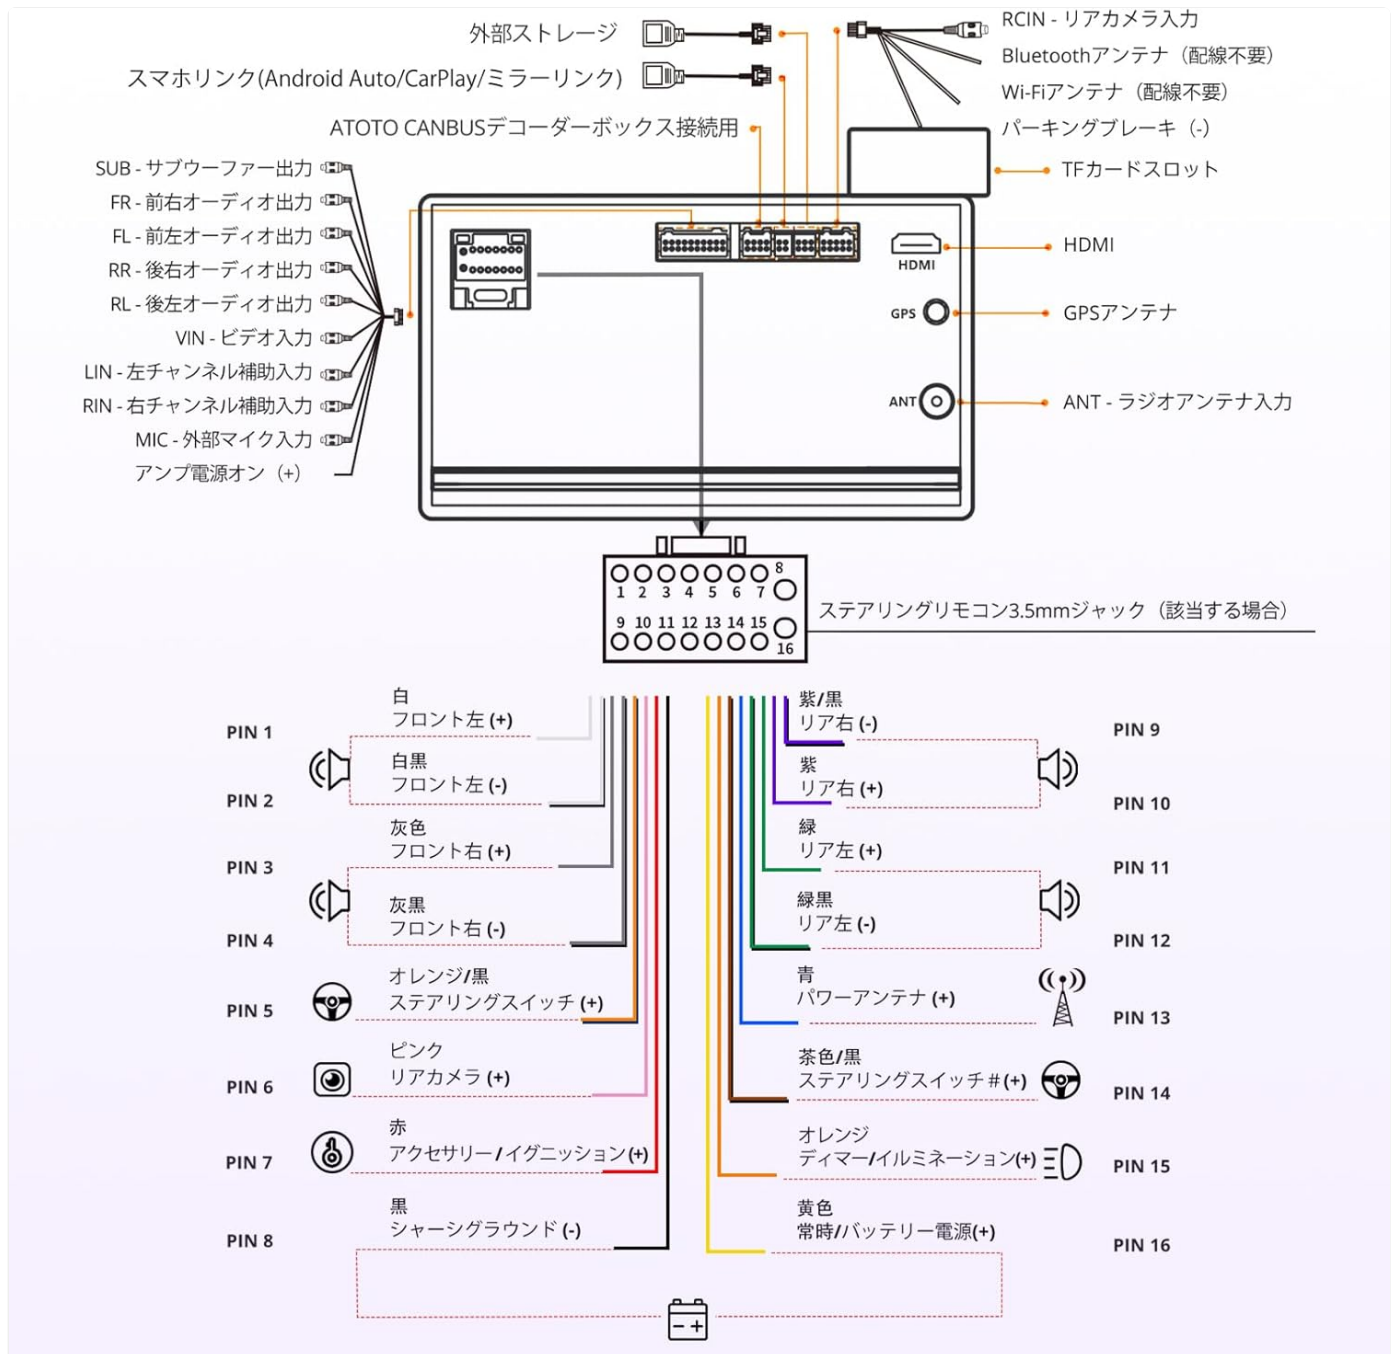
外部ストレージ

スマホリンク(Android Auto/CarPlay/ミラーリンク)

ATOTO CANBUSデコーダーボックス接続用

RCIN - リアカメラ入力
Bluetoothアンテナ（配線不要）
Wi-Fiアンテナ（配線不要）
パーキングブレーキ（-）

TFカードスロット

SUB - サブウーファー出力
FR - 前右オーディオ出力
FL - 前左オーディオ出力
RR - 後右オーディオ出力
RL - 後左オーディオ出力
VIN - ビデオ入力
LIN - 左チャンネル補助入力
RIN - 右チャンネル補助入力
MIC - 外部マイク入力
アンプ電源オン（+）

HDMI

HDMI

GPS

GPSアンテナ

ANT

ANT - ラジオアンテナ入力

8
1 2 3 4 5 6 7
9 10 11 12 13 14 15
16

ステアリングリモコン3.5mmジャック（該当する場合）

PIN 1
白
フロント左 (+)

PIN 2
白黒
フロント左 (-)

PIN 3
灰色
フロント右 (+)

PIN 4
灰黒
フロント右 (-)

PIN 5
オレンジ/黒
ステアリングスイッチ (+)

PIN 6
ピンク
リアカメラ (+)

PIN 7
赤
アクセサリー/イグニッション(+)

PIN 8
黒
シャーシグラウンド (-)

PIN 9
紫/黒
リア右 (-)

PIN 10
紫
リア右 (+)

PIN 11
緑
リア左 (+)

PIN 12
緑黒
リア左 (-)

PIN 13
青
パワーアンテナ (+)

PIN 14
茶色/黒
ステアリングスイッチ＃(+)

PIN 15
オレンジ
ディマー/イルミネーション(+)

PIN 16
黄色
常時/バッテリー電源(+)

- +